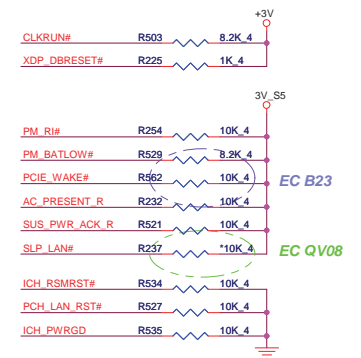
+3V
CLKRUN#
R503
8.2K_4
XDP_DBRESET#
R225
1K_4
3V_S5
PM_RI#
R254
10K_4
PM_BATLOW#
R529
8.2K_4
PCIE_WAKE#
R562
10K_4
EC B23
AC_PRESENT_R
R232
10K_4
SUS_PWR_ACK_R
R521
10K_4
SLP_LAN#
R237
*10K_4
EC QV08
ICH_RSMRST#
R534
10K_4
PCH_LAN_RST#
R527
10K_4
ICH_PWRGD
R535
10K_4